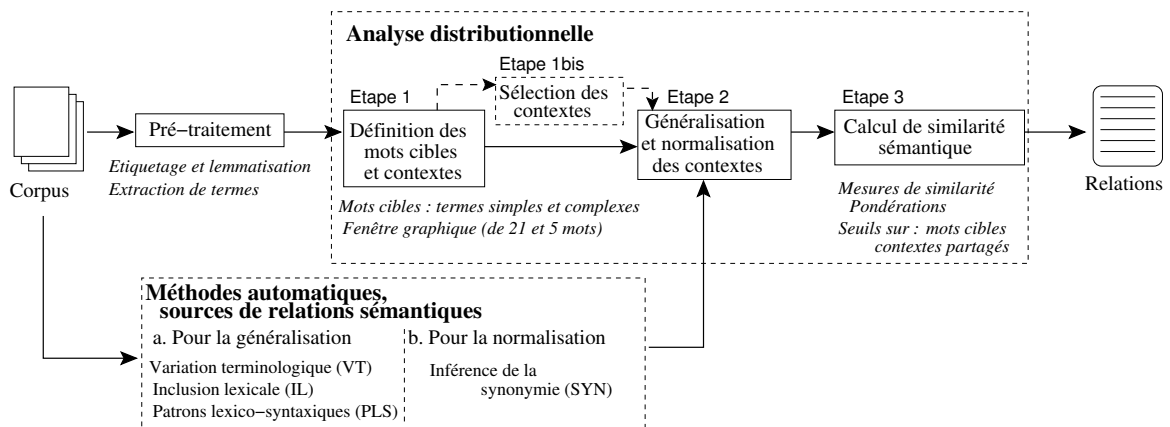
Analyse distributionnelle

Corpus

Pré−traitement

Etiquetage et lemmatisation
Extraction de termes

Etape 1
Définition des mots cibles et contextes

Etape 1bis
Sélection des contextes

Etape 2
Généralisation et normalisation des contextes

Etape 3
Calcul de similarité sémantique

Relations

Mots cibles : termes simples et complexes
Fenêtre graphique (de 21 et 5 mots)

Mesures de similarité
Pondérations
Seuils sur : mots cibles contextes partagés

Méthodes automatiques, sources de relations sémantiques

a. Pour la généralisation
Variation terminologique (VT)
Inclusion lexicale (IL)
Patrons lexico−syntaxiques (PLS)

b. Pour la normalisation
Inférence de la synonymie (SYN)